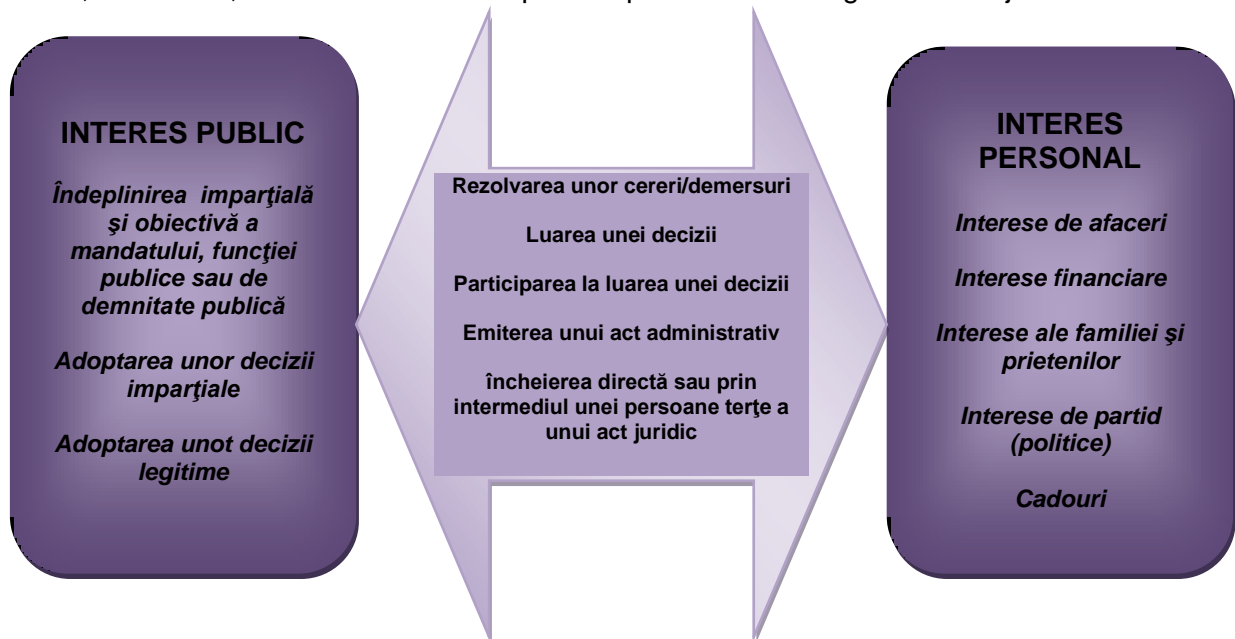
INTERES PUBLIC

Îndeplinirea imparţială şi obiectivă a mandatului, funcţiei publice sau de demnitate publică

Adoptarea unor decizii imparţiale

Adoptarea unot decizii legitime

Rezolvarea unor cereri/demersuri

Luarea unei decizii

Participarea la luarea unei decizii

Emiterea unui act administrativ

încheierea directă sau prin intermediul unei persoane terţe a unui act juridic

INTERES PERSONAL

Interese de afaceri

Interese financiare

Interese ale familiei şi prietenilor

Interese de partid (politice)

Cadouri